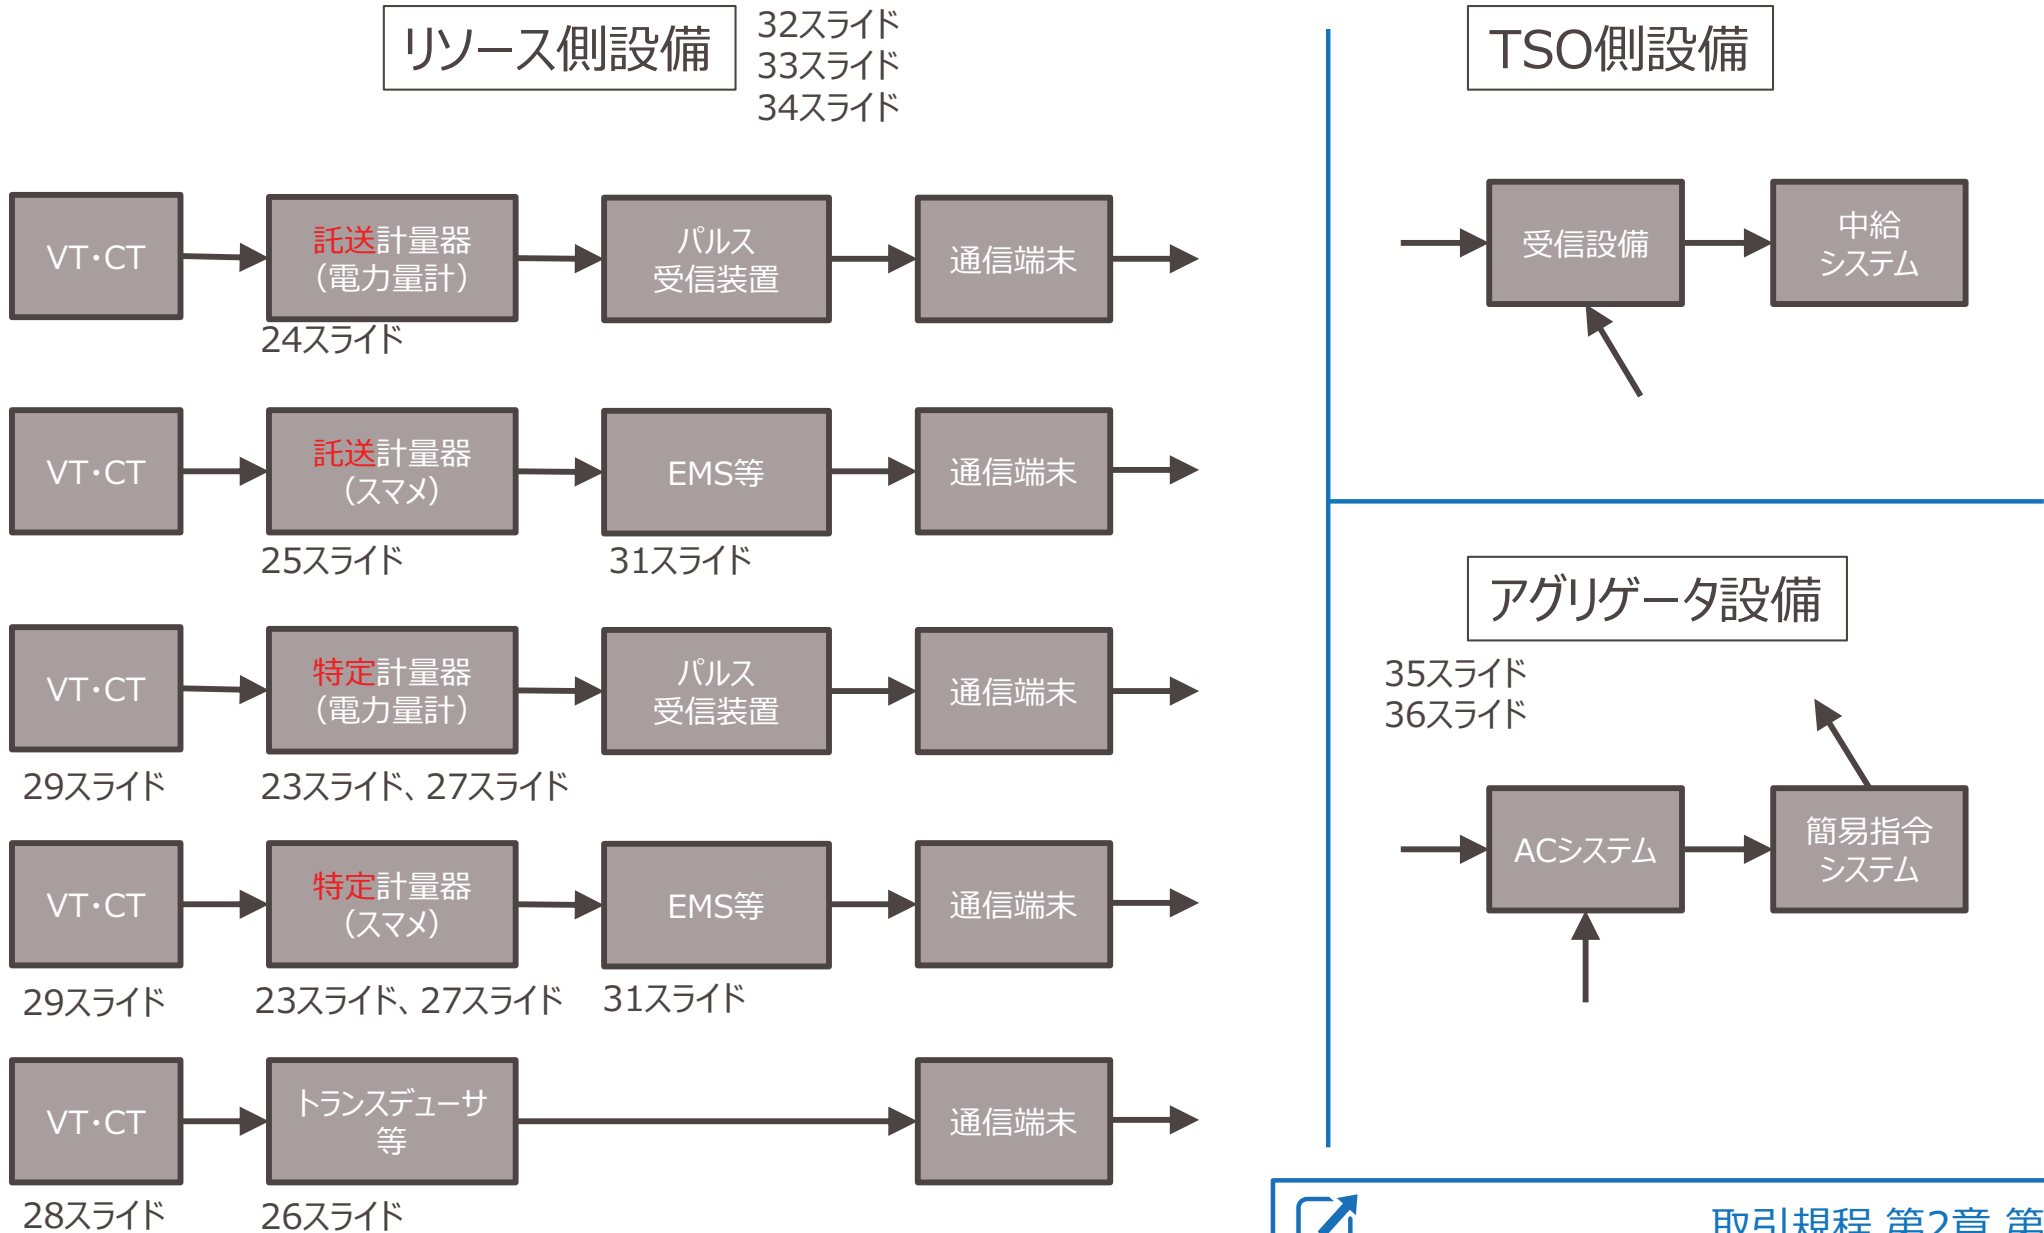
リソース側設備

32スライド
33スライド
34スライド

TSO側設備

VT・CT

託送計量器
(電力量計)

24スライド

パルス
受信装置

通信端末

受信設備

中給
システム

VT・CT

託送計量器
(スマメ)

25スライド

EMS等

31スライド

通信端末

アグリゲータ設備

35スライド
36スライド

VT・CT

29スライド

特定計量器
(電力量計)

23スライド、27スライド

パルス
受信装置

通信端末

ACシステム

簡易指令
システム

VT・CT

29スライド

特定計量器
(スマメ)

23スライド、27スライド

EMS等

31スライド

通信端末

VT・CT

28スライド

トランスデューサ
等

26スライド

通信端末

取引規程 第2章 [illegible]